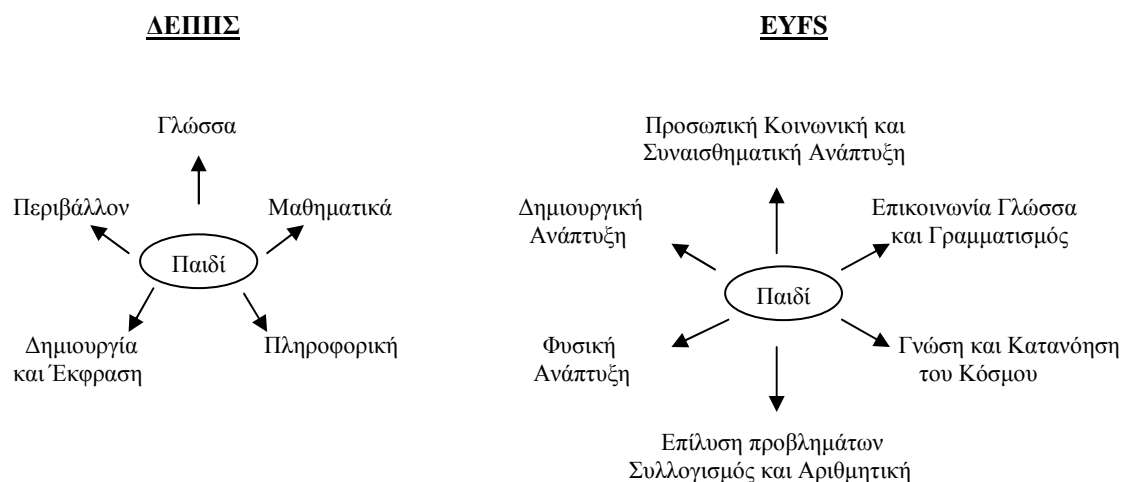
ΔΕΠΠΣ

Γλώσσα

Περιβάλλον

Μαθηματικά

Παιδί

Δημιουργία και Έκφραση

Πληροφορική

EYFS

Προσωπική Κοινωνική και Συναισθηματική Ανάπτυξη

Δημιουργική Ανάπτυξη

Επικοινωνία Γλώσσα και Γραμματισμός

Παιδί

Φυσική Ανάπτυξη

Γνώση και Κατανόηση του Κόσμου

Επίλυση προβλημάτων Συλλογισμός και Αριθμητική